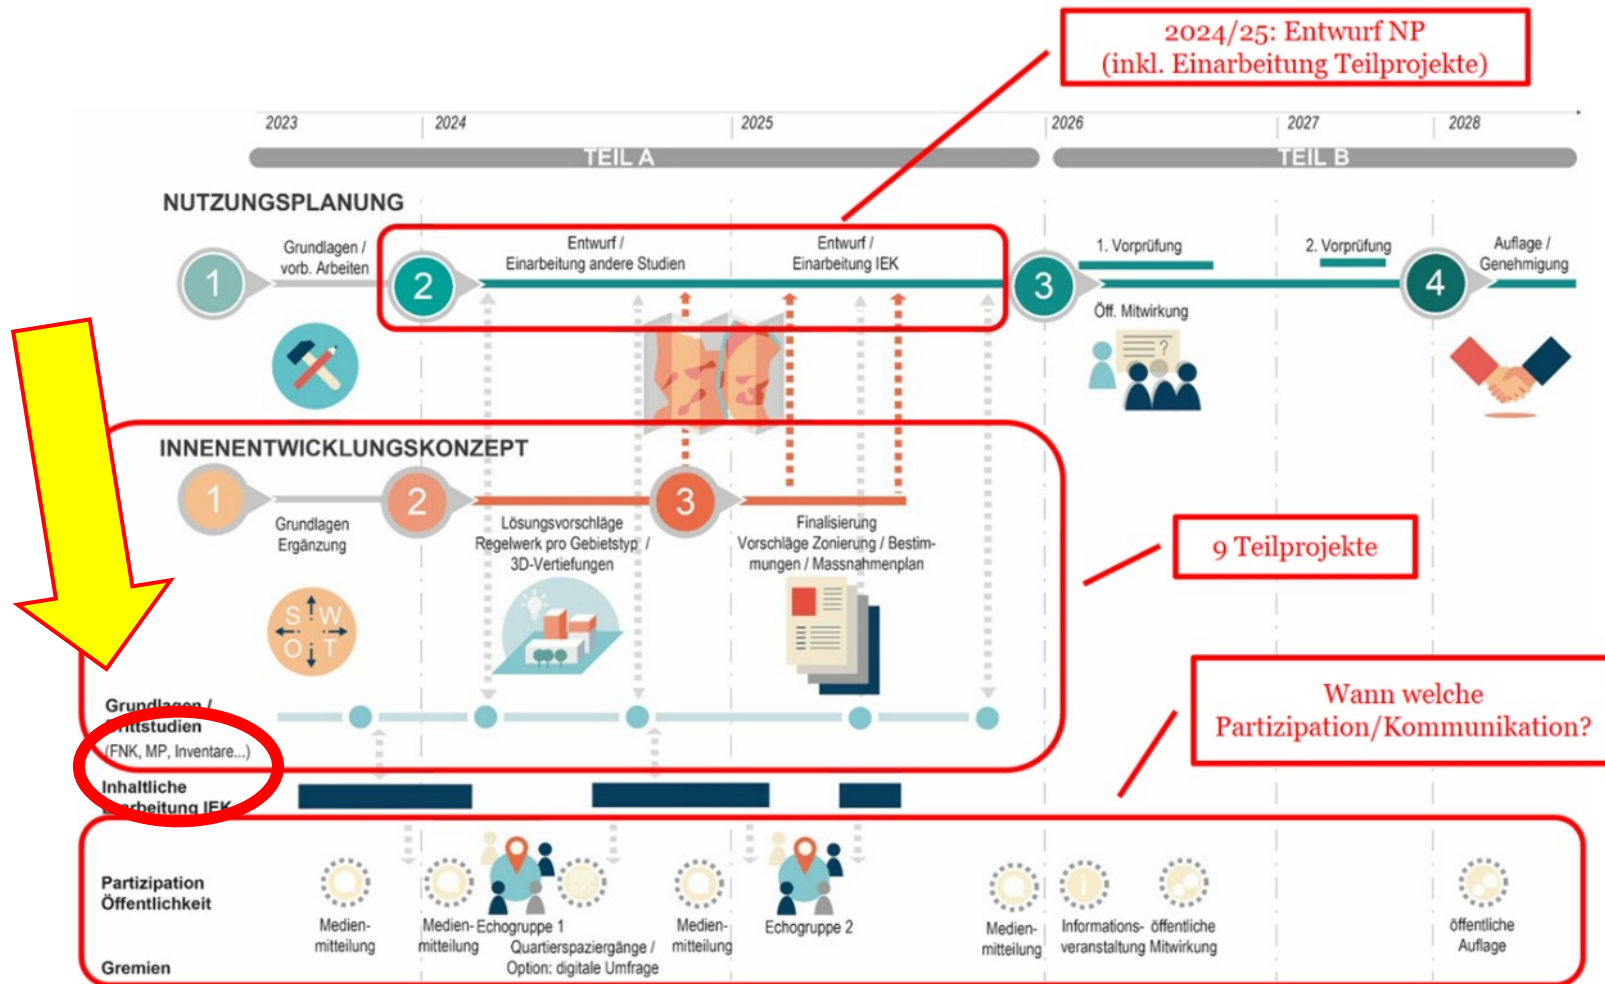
2024/25: Entwurf NP
(inkl. Einarbeitung Teilprojekte)

2023 | 2024 | 2025 | 2026 | 2027 | 2028

TEIL A | TEIL B

NUTZUNGSPLANUNG

1 Grundlagen / vorb. Arbeiten

2 Entwurf / Einarbeitung andere Studien

Entwurf / Einarbeitung IEK

3 1. Vorprüfung

2. Vorprüfung

4 Auflage / Genehmigung

Öff. Mitwirkung

INNENENTWICKLUNGSKONZEPT

1 Grundlagen Ergänzung

2 Lösungsvorschläge Regelwerk pro Gebietstyp / 3D-Vertiefungen

3 Finalisierung Vorschläge Zonierung / Bestimmungen / Massnahmenplan

S W O T

9 Teilprojekte

Wann welche Partizipation/Kommunikation?

Grundlagen / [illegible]ttstudien (FNK, MP, Inventare...)

Inhaltliche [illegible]rbeitung IEK

Partizipation Öffentlichkeit

Gremien

Medienmitteilung

Medienmitteilung

Echogruppe 1

Quartierspaziergänge / Option: digitale Umfrage

Medienmitteilung

Echogruppe 2

Medienmitteilung

Informationsveranstaltung

öffentliche Mitwirkung

öffentliche Auflage